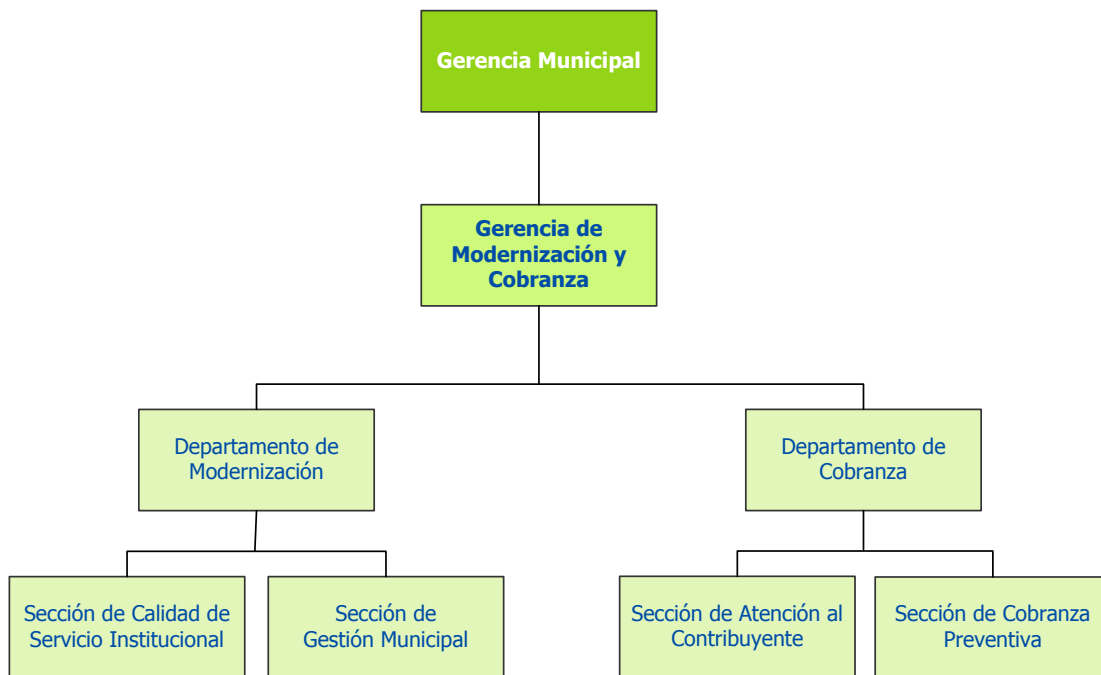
Gerencia Municipal

Gerencia de Modernización y Cobranza

Departamento de Modernización

Departamento de Cobranza

Sección de Calidad de Servicio Institucional

Sección de Gestión Municipal

Sección de Atención al Contribuyente

Sección de Cobranza Preventiva